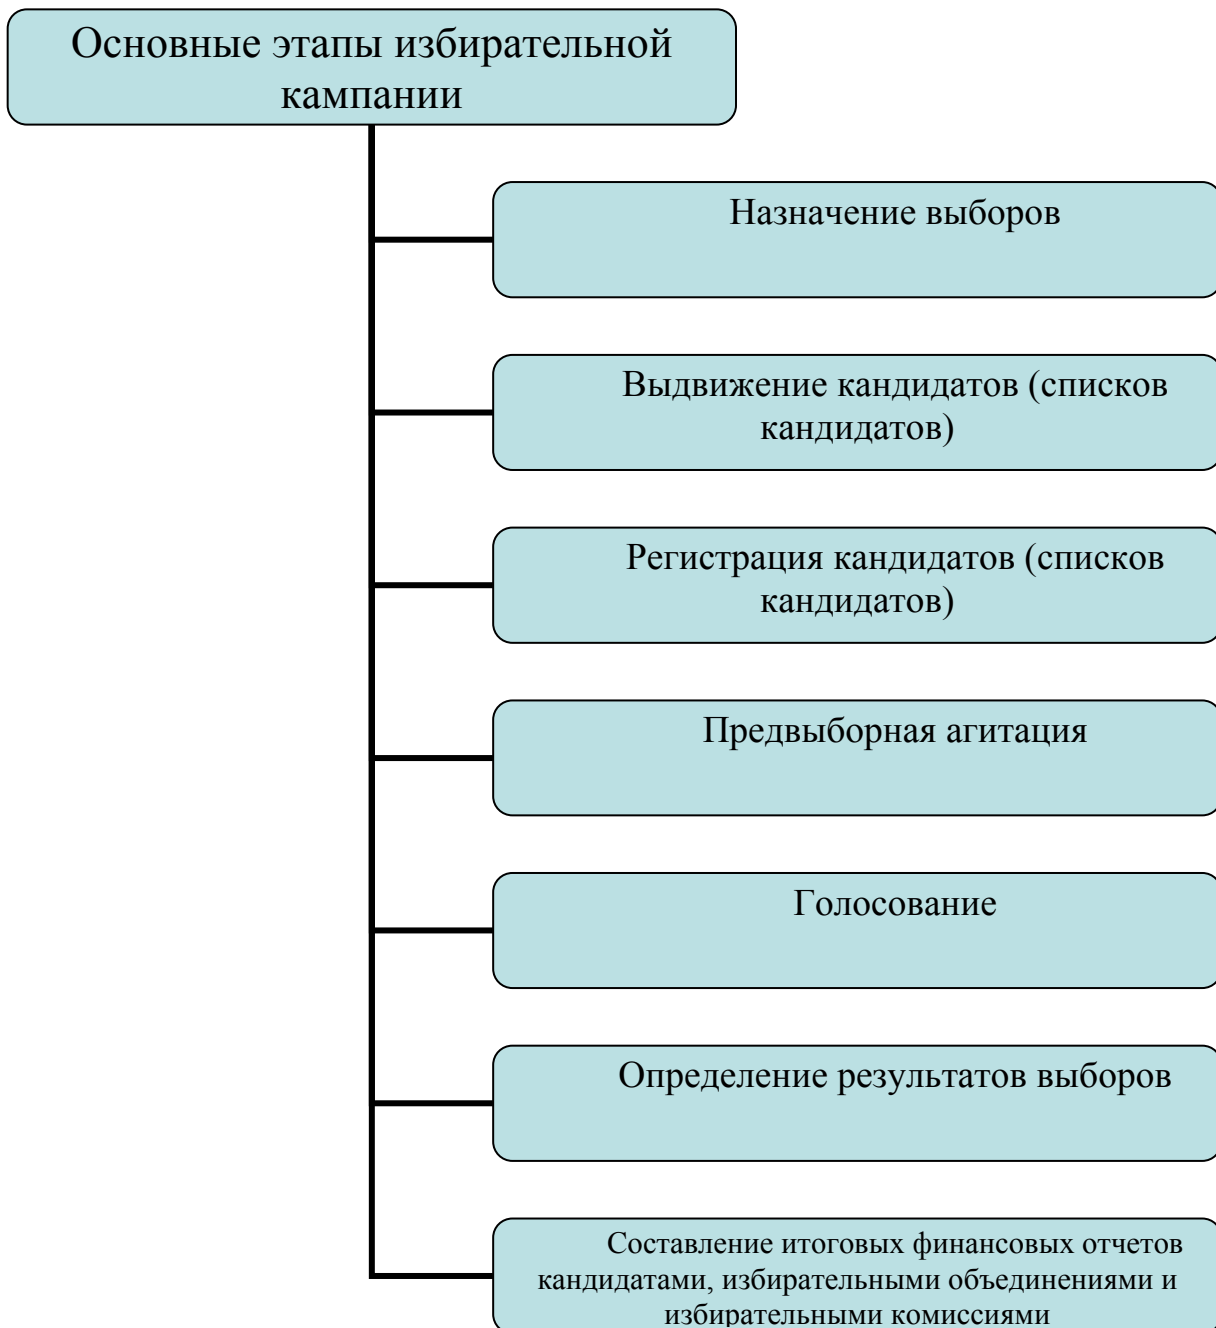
Основные этапы избирательной кампании

Назначение выборов

Выдвижение кандидатов (списков кандидатов)

Регистрация кандидатов (списков кандидатов)

Предвыборная агитация

Голосование

Определение результатов выборов

Составление итоговых финансовых отчетов кандидатами, избирательными объединениями и избирательными комиссиями